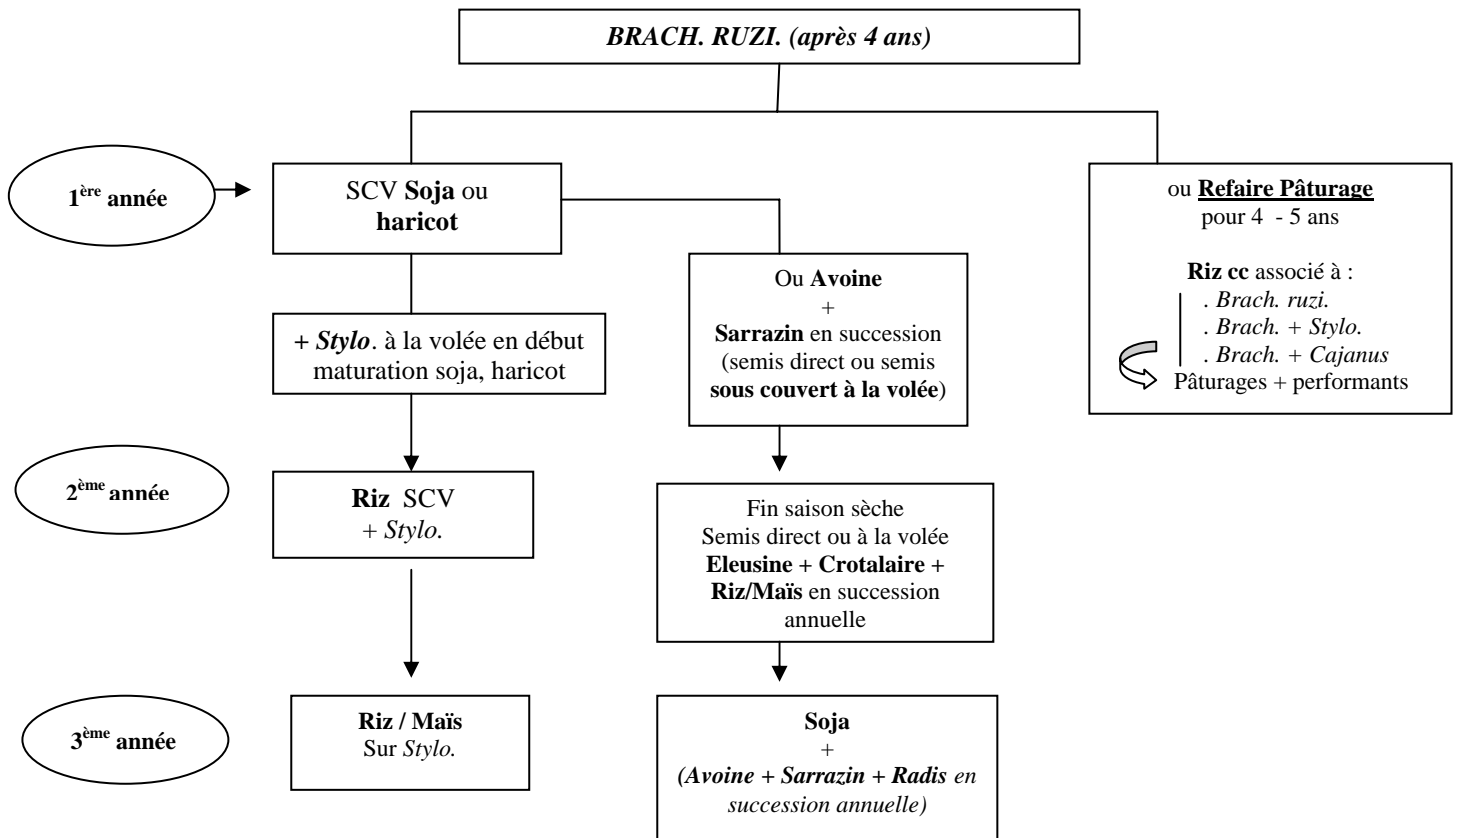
BRACH. RUZI. (après 4 ans)

1$^{ère}$ année

SCV Soja ou haricot

+ Stylo. à la volée en début maturation soja, haricot

Ou Avoine + Sarrazin en succession (semis direct ou semis sous couvert à la volée)

ou Refaire Pâturage pour 4 - 5 ans

Riz cc associé à :
. Brach. ruzi.
. Brach. + Stylo.
. Brach. + Cajanus
Pâturages + performants

2$^{ème}$ année

Riz SCV + Stylo.

Fin saison sèche
Semis direct ou à la volée
Eleusine + Crotalaire + Riz/Maïs en succession annuelle

3$^{ème}$ année

Riz / Maïs
Sur Stylo.

Soja + (Avoine + Sarrazin + Radis en succession annuelle)